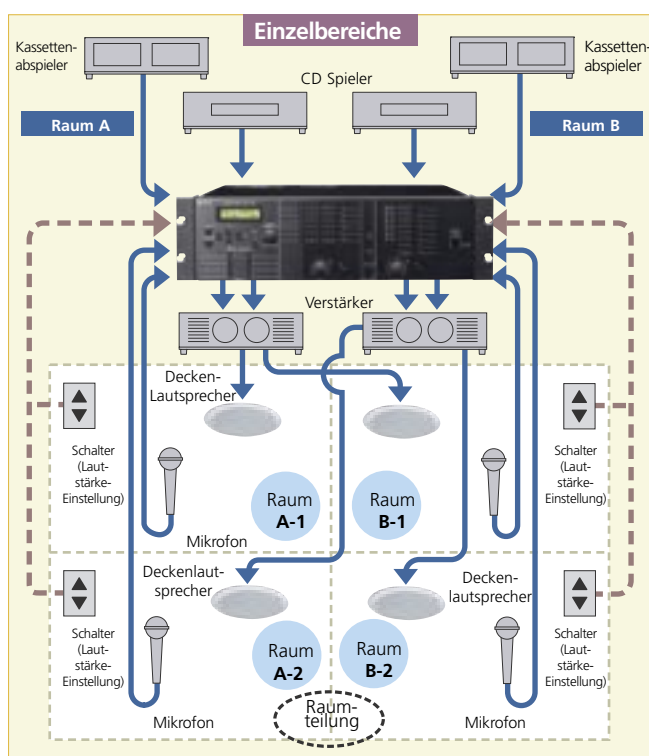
Einzelbereiche

Kassettenabspieler

Kassettenabspieler

CD Spieler

Raum A

Raum B

Verstärker

Decken-Lautsprecher

Schalter (Lautstärke-Einstellung)

Schalter (Lautstärke-Einstellung)

Raum A-1

Raum B-1

Mikrofon

Deckenlautsprecher

Deckenlautsprecher

Schalter (Lautstärke-Einstellung)

Schalter (Lautstärke-Einstellung)

Raum A-2

Raum B-2

Mikrofon

Raumteilung

Mikrofon